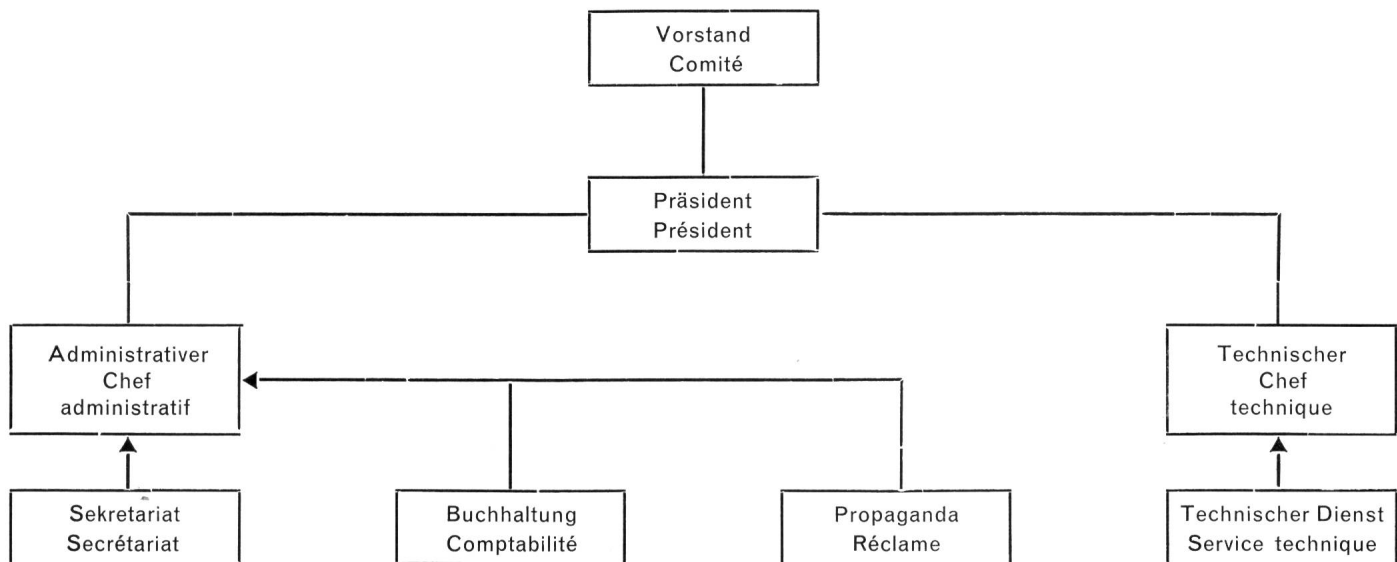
Vorstand
Comité

Präsident
Président

Administrativer
Chef
administratif

Technischer
Chef
technique

Sekretariat
Secrétariat

Buchhaltung
Comptabilité

Propaganda
Réclame

Technischer Dienst
Service technique